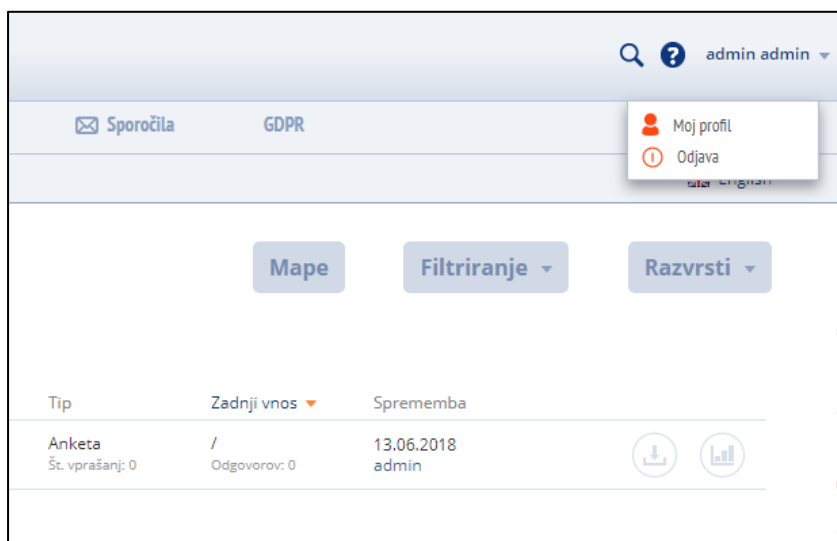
admin admin

Sporočila GDPR

Moj profil
Odjava

English

Mape Filtriranje Razvrsti

| Tip | Zadnji vnos | Sprememba |
|---|---|---|
| Anketa<br>Št. vprašanj: 0 | /<br>Odgovorov: 0 | 13.06.2018<br>admin |